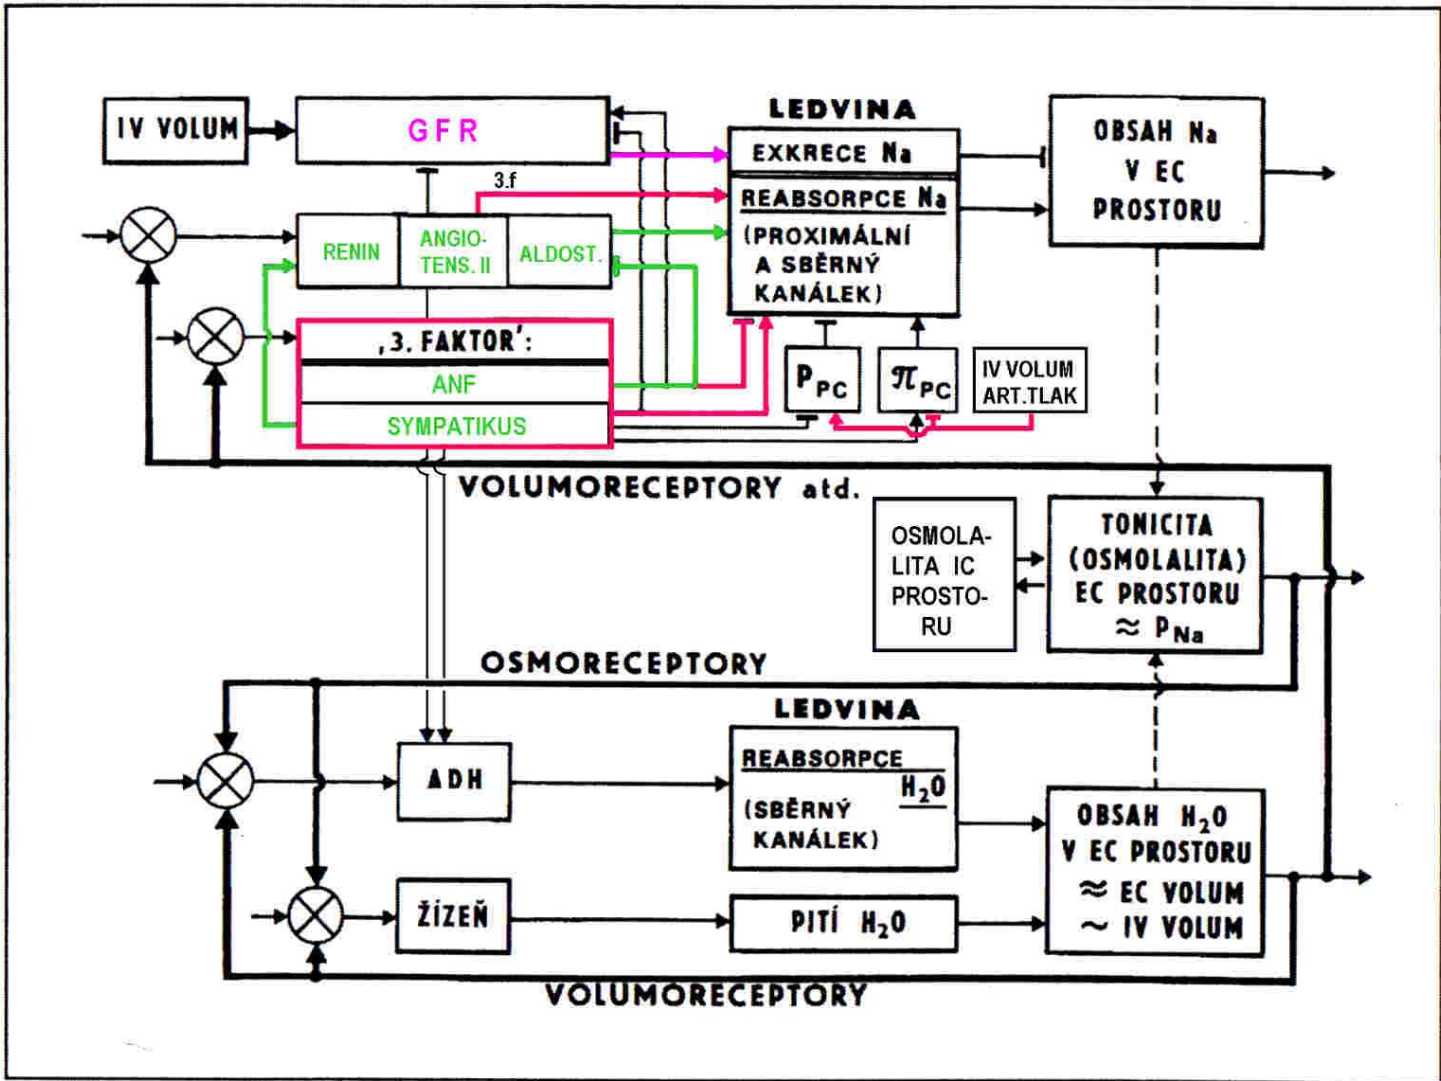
IV VOLUM

GFR

3.f

LEDVINA

EXKRECE Na

REABSORPCE Na
(PROXIMÁLNÍ A SBĚRNÝ KANÁLEK)

OBSAH Na V EC PROSTORU

RENIN

ANGIO-TENS. II

ALDOST.

‚3. FAKTOR':

ANF

SYMPATIKUS

$P_{PC}$

$\pi_{PC}$

IV VOLUM
ART.TLAK

VOLUMORECEPTORY atd.

OSMOLA-LITA IC PROSTO-RU

TONICITA (OSMOLALITA) EC PROSTORU $\approx P_{Na}$

OSMORECEPTORY

LEDVINA

ADH

REABSORPCE $H_2O$
(SBĚRNÝ KANÁLEK)

OBSAH $H_2O$ V EC PROSTORU
$\approx$ EC VOLUM
$\sim$ IV VOLUM

ŽÍZEŇ

PITÍ $H_2O$

VOLUMORECEPTORY